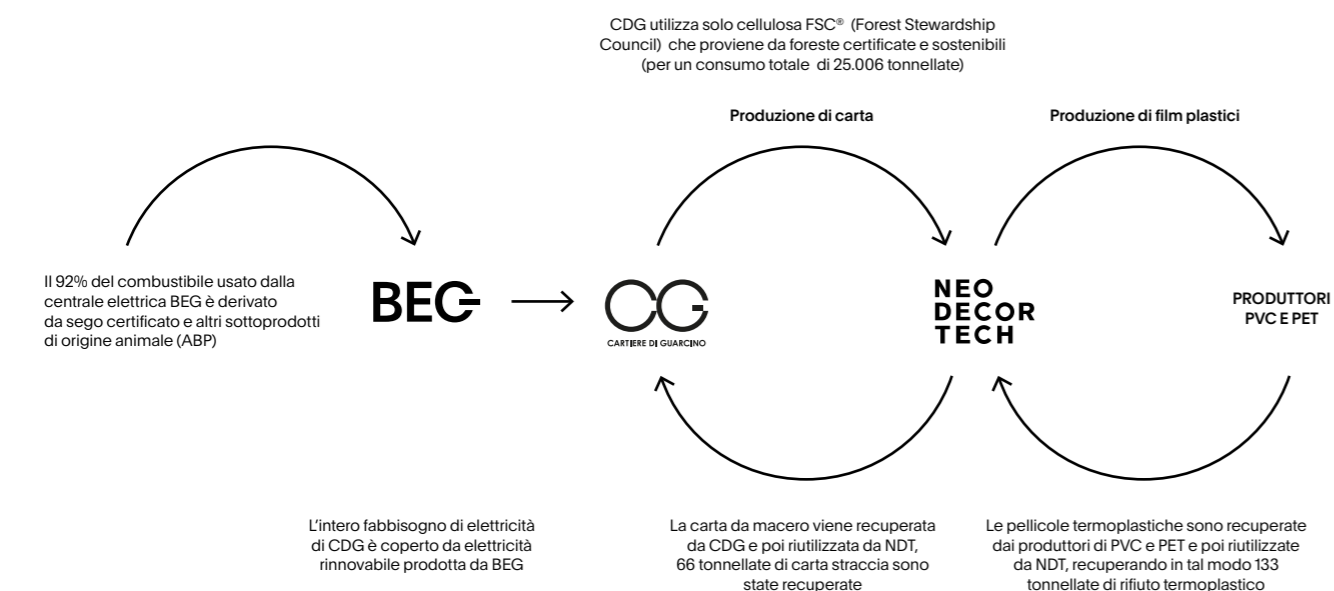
CDG utilizza solo cellulosa FSC® (Forest Stewardship Council) che proviene da foreste certificate e sostenibili (per un consumo totale di 25.006 tonnellate)

Produzione di carta

Produzione di film plastici

Il 92% del combustibile usato dalla centrale elettrica BEG è derivato da sego certificato e altri sottoprodotti di origine animale (ABP)

BEG

CG

CARTIERE DI GUARCINO

NEO
DECOR
TECH

PRODUTTORI PVC E PET

L'intero fabbisogno di elettricità di CDG è coperto da elettricità rinnovabile prodotta da BEG

La carta da macero viene recuperata da CDG e poi riutilizzata da NDT, 66 tonnellate di carta straccia sono state recuperate

Le pellicole termoplastiche sono recuperate dai produttori di PVC e PET e poi riutilizzate da NDT, recuperando in tal modo 133 tonnellate di rifiuto termoplastico